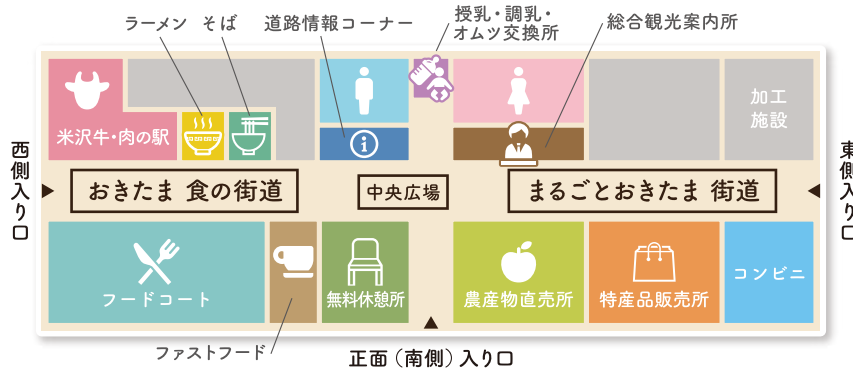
ラーメン　そば
道路情報コーナー
授乳・調乳・
オムツ交換所
総合観光案内所
米沢牛・肉の駅
加工
施設
西側入り口
東側入り口
おきたま 食の街道
中央広場
まるごとおきたま 街道
フードコート
無料休憩所
農産物直売所
特産品販売所
コンビニ
ファストフード
正面（南側）入り口